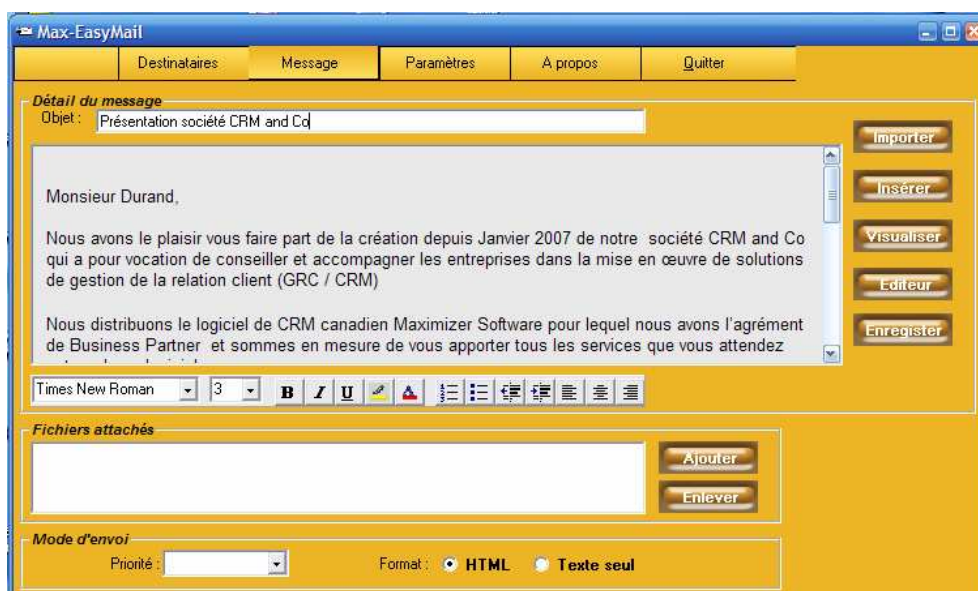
Max-EasyMail

Destinataires | Message | Paramètres | A propos | Quitter

Détail du message

Objet : Présentation société CRM and Co

Importer

Insérer

Visualiser

Editeur

Enregistrer

Monsieur Durand,

Nous avons le plaisir vous faire part de la création depuis Janvier 2007 de notre société CRM and Co qui a pour vocation de conseiller et accompagner les entreprises dans la mise en œuvre de solutions de gestion de la relation client (GRC / CRM)

Nous distribuons le logiciel de CRM canadien Maximizer Software pour lequel nous avons l'agrément de Business Partner et sommes en mesure de vous apporter tous les services que vous attendez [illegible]

Times New Roman 3 B I U

Fichiers attachés

Ajouter

Enlever

Mode d'envoi

Priorité :

Format : HTML Texte seul